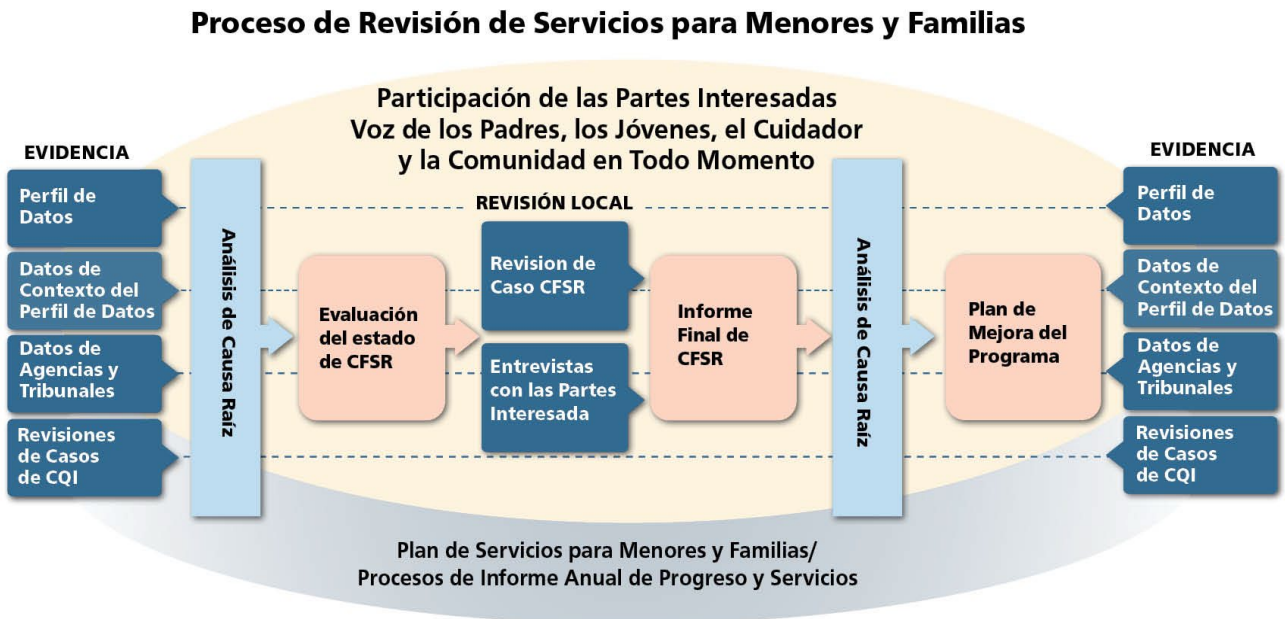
Proceso de Revisión de Servicios para Menores y Familias

Participación de las Partes Interesadas
Voz de los Padres, los Jóvenes, el Cuidador
y la Comunidad en Todo Momento

EVIDENCIA

Perfil de Datos

Datos de Contexto del Perfil de Datos

Datos de Agencias y Tribunales

Revisiones de Casos de CQI

Análisis de Causa Raíz

REVISIÓN LOCAL

Evaluación del estado de CFSR

Revision de Caso CFSR

Entrevistas con las Partes Interesada

Informe Final de CFSR

Análisis de Causa Raíz

Plan de Mejora del Programa

EVIDENCIA

Perfil de Datos

Datos de Contexto del Perfil de Datos

Datos de Agencias y Tribunales

Revisiones de Casos de CQI

Plan de Servicios para Menores y Familias/
Procesos de Informe Anual de Progreso y Servicios